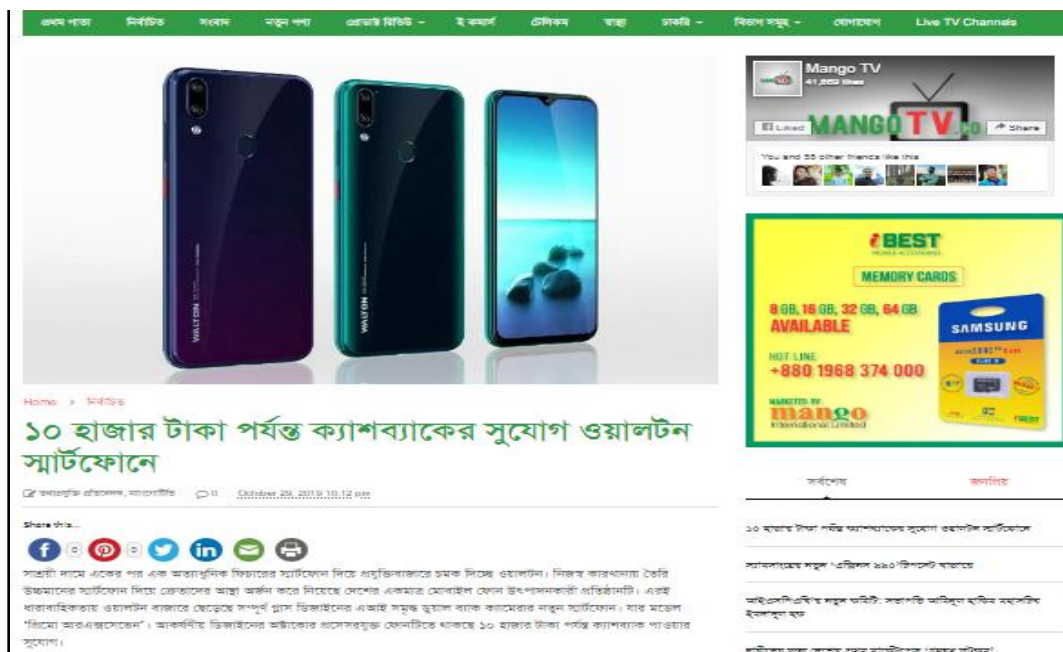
প্রথম পাতা নির্বাচিত সংবাদ নতুন পণ্য প্রযুক্তি রিভিউ ই কমার্স টেলিকম স্বাস্থ্য চাকরি বিভাগ সমূহ যোগাযোগ Live TV Channels

WALTON WALTON

Mango TV
41,869 likes
Liked MANGO TV .co Share
You and 55 other friends like this

BEST
MEMORY CARDS
8 GB, 16 GB, 32 GB, 64 GB AVAILABLE
SAMSUNG
HOT LINE
+880 1968 374 000
MARKETED BY
mango
International Limited

Home » নির্বাচিত

১০ হাজার টাকা পর্যন্ত ক্যাশব্যাকের সুযোগ ওয়ালটন স্মার্টফোনে

প্রযুক্তি প্রতিবেদক, মাঙ্গোটিভি 0 October 29, 2019 10:12 pm

Share this...

সাশ্রয়ী দামে একের পর এক অত্যাধুনিক ফিচারের স্মার্টফোন নিয়ে প্রযুক্তিবাজারে চমক দিচ্ছে ওয়ালটন। নিজস্ব কারখানায় তৈরি উচ্চমানের স্মার্টফোন দিয়ে ক্রেতাদের আস্থা অর্জন করে নিয়েছে দেশের একমাত্র মোবাইল ফোন উৎপাদনকারী প্রতিষ্ঠানটি। এরই ধারাবাহিকতায় ওয়ালটন বাজারে ছেড়েছে সম্পূর্ণ গ্লাস ডিজাইনের এআই সমৃদ্ধ ডুয়াল ব্যাক ক্যামেরার নতুন স্মার্টফোন। যার মডেল "প্রিমো আরএইটটিন"। আকর্ষণীয় ডিজাইনের অষ্টাকোর প্রসেসরযুক্ত ফোনটিতে থাকছে ১০ হাজার টাকা পর্যন্ত ক্যাশব্যাক পাওয়ার সুযোগ।

সর্বশেষ জনপ্রিয়

১০ হাজার টাকা পর্যন্ত ক্যাশব্যাকের সুযোগ ওয়ালটন স্মার্টফোনে

স্যামসাংয়ের নতুন 'এক্সিনস ৯৯০' চিপসেট বাজারে

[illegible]

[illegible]